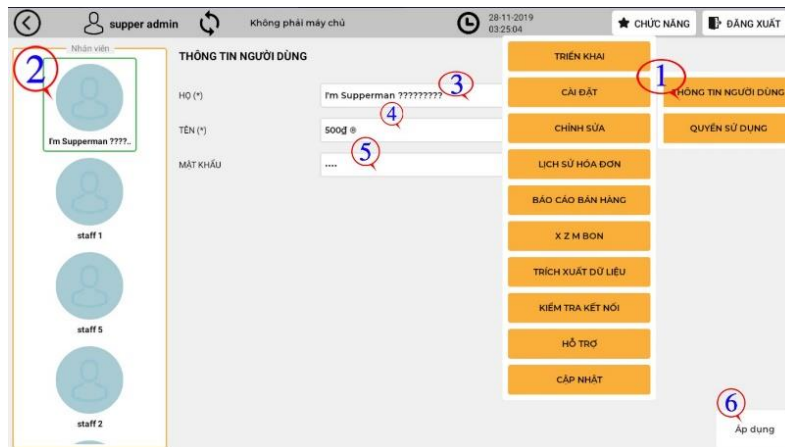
supper admin

Không phải máy chủ

28-11-2019
03:25:04

CHỨC NĂNG

ĐĂNG XUẤT

Nhân viên

2

I'm Supperman ????...

staff 1

staff 5

staff 2

THÔNG TIN NGƯỜI DÙNG

HỌ (*)

I'm Supperman ?????????

3

TÊN (*)

500₫ ®

4

MẬT KHẨU

....

5

TRIỂN KHAI

CÀI ĐẶT

CHỈNH SỬA

LỊCH SỬ HÓA ĐƠN

BÁO CÁO BÁN HÀNG

X Z M BON

TRÍCH XUẤT DỮ LIỆU

KIỂM TRA KẾT NỐI

HỖ TRỢ

CẬP NHẬT

1

THÔNG TIN NGƯỜI DÙNG

QUYỀN SỬ DỤNG

6

Áp dụng